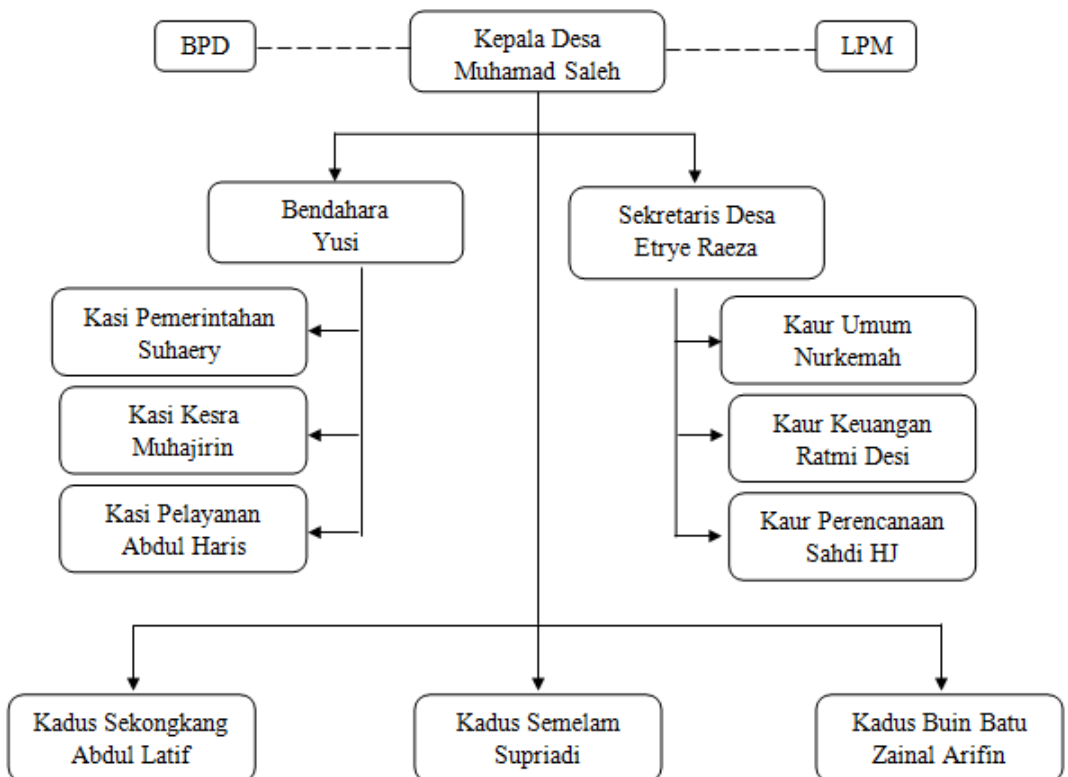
BPD

Kepala Desa
Muhamad Saleh

LPM

Bendahara
Yusi

Sekretaris Desa
Etrye Raeza

Kasi Pemerintahan
Suhaery

Kasi Kesra
Muhajirin

Kasi Pelayanan
Abdul Haris

Kaur Umum
Nurkemah

Kaur Keuangan
Ratmi Desi

Kaur Perencanaan
Sahdi HJ

Kadus Sekongkang
Abdul Latif

Kadus Semelam
Supriadi

Kadus Buin Batu
Zainal Arifin